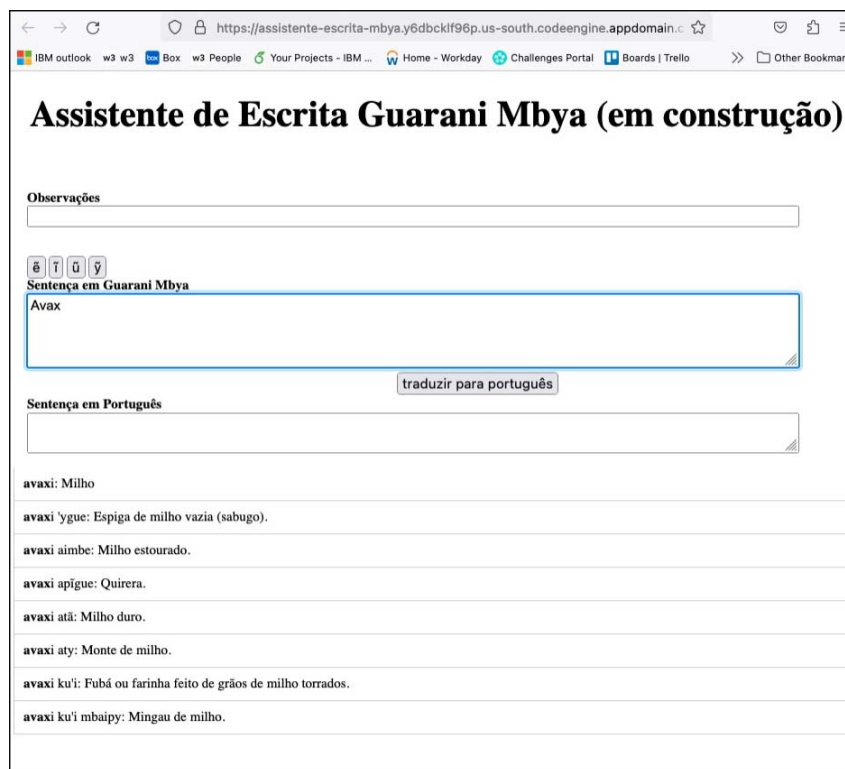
https://assistente-escrita-mbya.y6dbcklf96p.us-south.codeengine.appdomain.c

IBM outlook w3 w3 Box w3 People Your Projects - IBM ... Home - Workday Challenges Portal Boards | Trello >> Other Bookmar

# Assistente de Escrita Guarani Mbya (em construção)

**Observações**

ẽ ĩ ũ ỹ

**Sentença em Guarani Mbya**

Avax

traduzir para português

**Sentença em Português**

**avaxi**: Milho

**avaxi** 'ygue: Espiga de milho vazia (sabugo).

**avaxi** aimbe: Milho estourado.

**avaxi** apĩgue: Quirera.

**avaxi** atã: Milho duro.

**avaxi** aty: Monte de milho.

**avaxi** ku'i: Fubá ou farinha feito de grãos de milho torrados.

**avaxi** ku'i mbaipy: Mingau de milho.